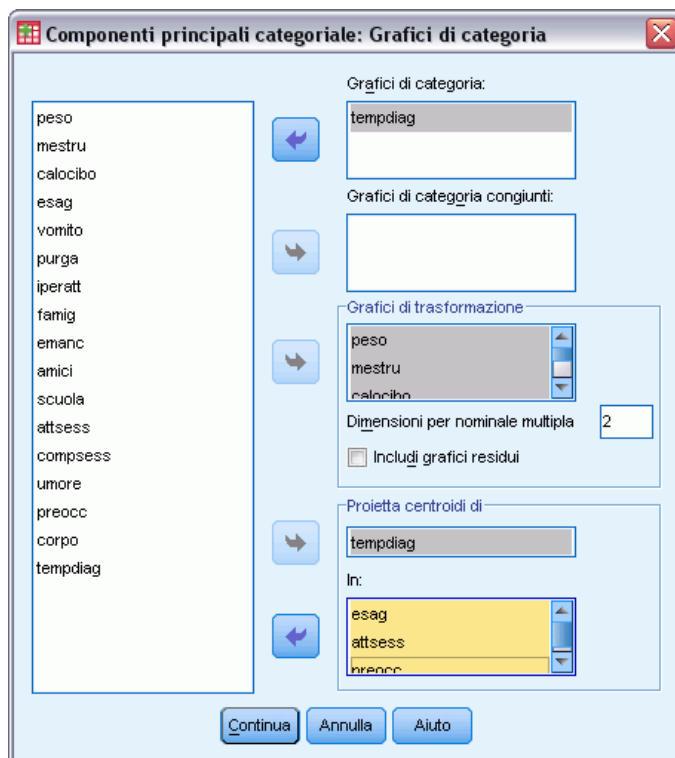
Componenti principali categoriale: Grafici di categoria

peso
mestru
calocibo
esag
vomito
purga
iperatt
famig
emanc
amici
scuola
attsess
compsess
umore
preocc
corpo
tempdiag

Grafici di categoria:
tempdiag

Grafici di categoria congiunti:

Grafici di trasformazione
peso
mestru
calocibo

Dimensioni per nominale multipla 2

Includi grafici residui

Proietta centroidi di
tempdiag

In:
esag
attsess
preocc

Continua Annulla Aiuto